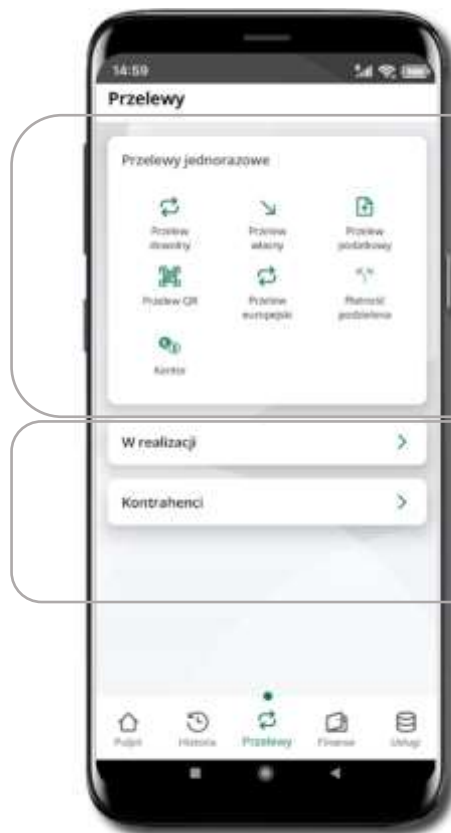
14:59

Przelewy

Przelewy jednorazowe

Przelew dowolny

Przelew własny

Przelew podatkowy

Przelew QR

Przelew europejski

Płatność podzielona

Kantor

W realizacji

Kontrahenci

Pulpit

Historia

Przelewy

Finanse

Usługi